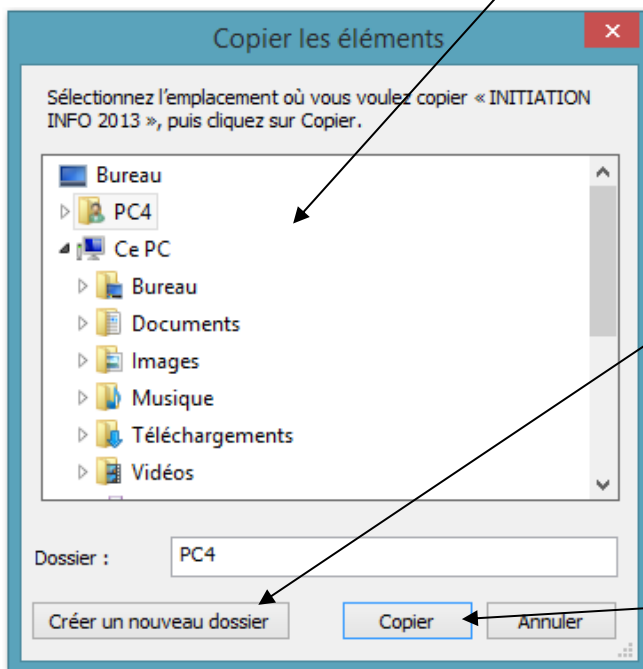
Copier les éléments

×

Sélectionnez l'emplacement où vous voulez copier « INITIATION INFO 2013 », puis cliquez sur Copier.

Bureau
PC4
Ce PC
Bureau
Documents
Images
Musique
Téléchargements
Vidéos

Dossier : PC4

Créer un nouveau dossier

Copier

Annuler